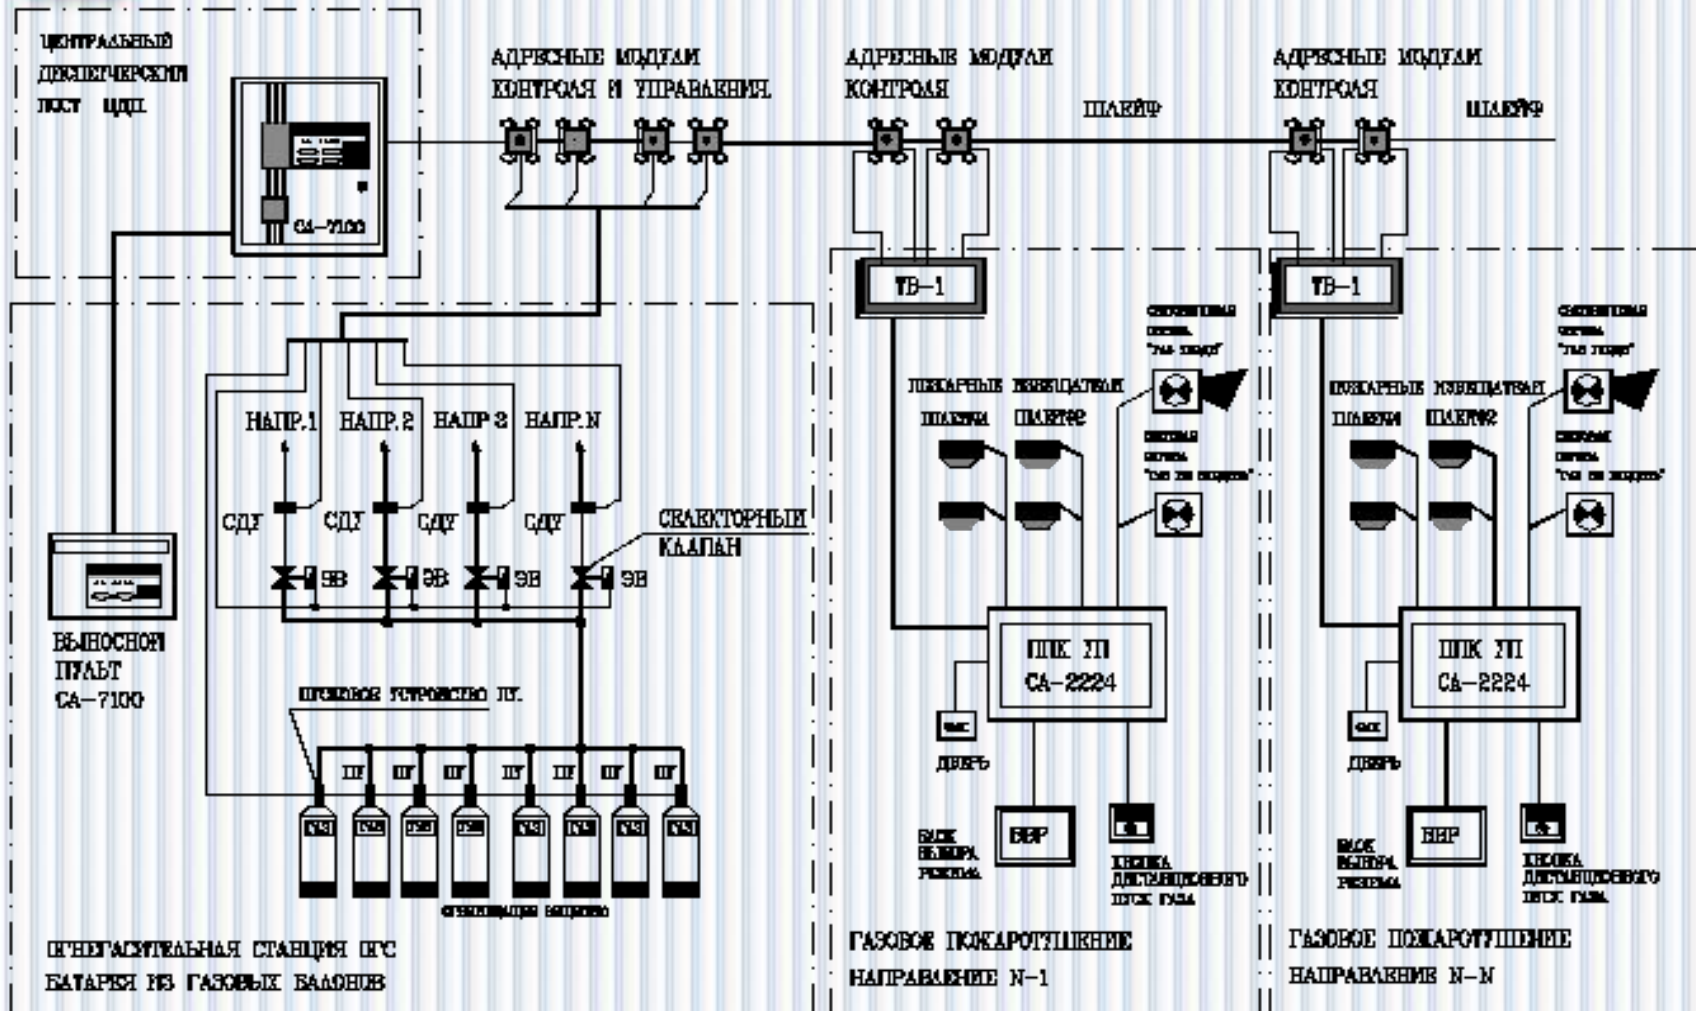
ЦЕНТРАЛЬНЫЙ ДИСПЕТЧЕРСКИЙ ПОСТ ЦДП

СА-7100

АДРЕСНЫЕ МОДУЛИ КОНТРОЛЯ И УПРАВЛЕНИЯ

АДРЕСНЫЕ МОДУЛИ КОНТРОЛЯ

ШЛЕЙФ

АДРЕСНЫЕ МОДУЛИ КОНТРОЛЯ

ШЛЕЙФ

ТВ-1

ТВ-1

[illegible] "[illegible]"

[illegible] "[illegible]"

ПОЖАРНЫЕ ИЗВЕЩАТЕЛИ

ШЛЕЙФ1 ШЛЕЙФ2

ПОЖАРНЫЕ ИЗВЕЩАТЕЛИ

ШЛЕЙФ1 ШЛЕЙФ2

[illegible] "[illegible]"

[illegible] "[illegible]"

НАПР.1 НАПР.2 НАПР.3 НАПР.N

СДУ СДУ СДУ СДУ

СЕЛЕКТОРНЫЙ КЛАПАН

ЭВ ЭВ ЭВ ЭВ

ВЫНОСНОЙ ПУЛЬТ СА-7100

ППК УП СА-2224

ППК УП СА-2224

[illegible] устройство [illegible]

ДВЕРЬ

ДВЕРЬ

ПГ ПГ ПГ ПГ ПГ ПГ ПГ

БЛОК ВЫБОРА РЕЖИМА

БВР

КНОПКА ДИСТАНЦИОННОГО ПУСК ГАЗА

БЛОК ВЫБОРА РЕЖИМА

БВР

КНОПКА ДИСТАНЦИОННОГО ПУСК ГАЗА

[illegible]

ОГНЕГАСИТЕЛЬНАЯ СТАНЦИЯ ОГС

БАТАРЕЯ ИЗ ГАЗОВЫХ БАЛОНОВ

ГАЗОВОЕ ПОЖАРОТУШЕНИЕ

НАПРАВЛЕНИЕ N-1

ГАЗОВОЕ ПОЖАРОТУШЕНИЕ

НАПРАВЛЕНИЕ N-N